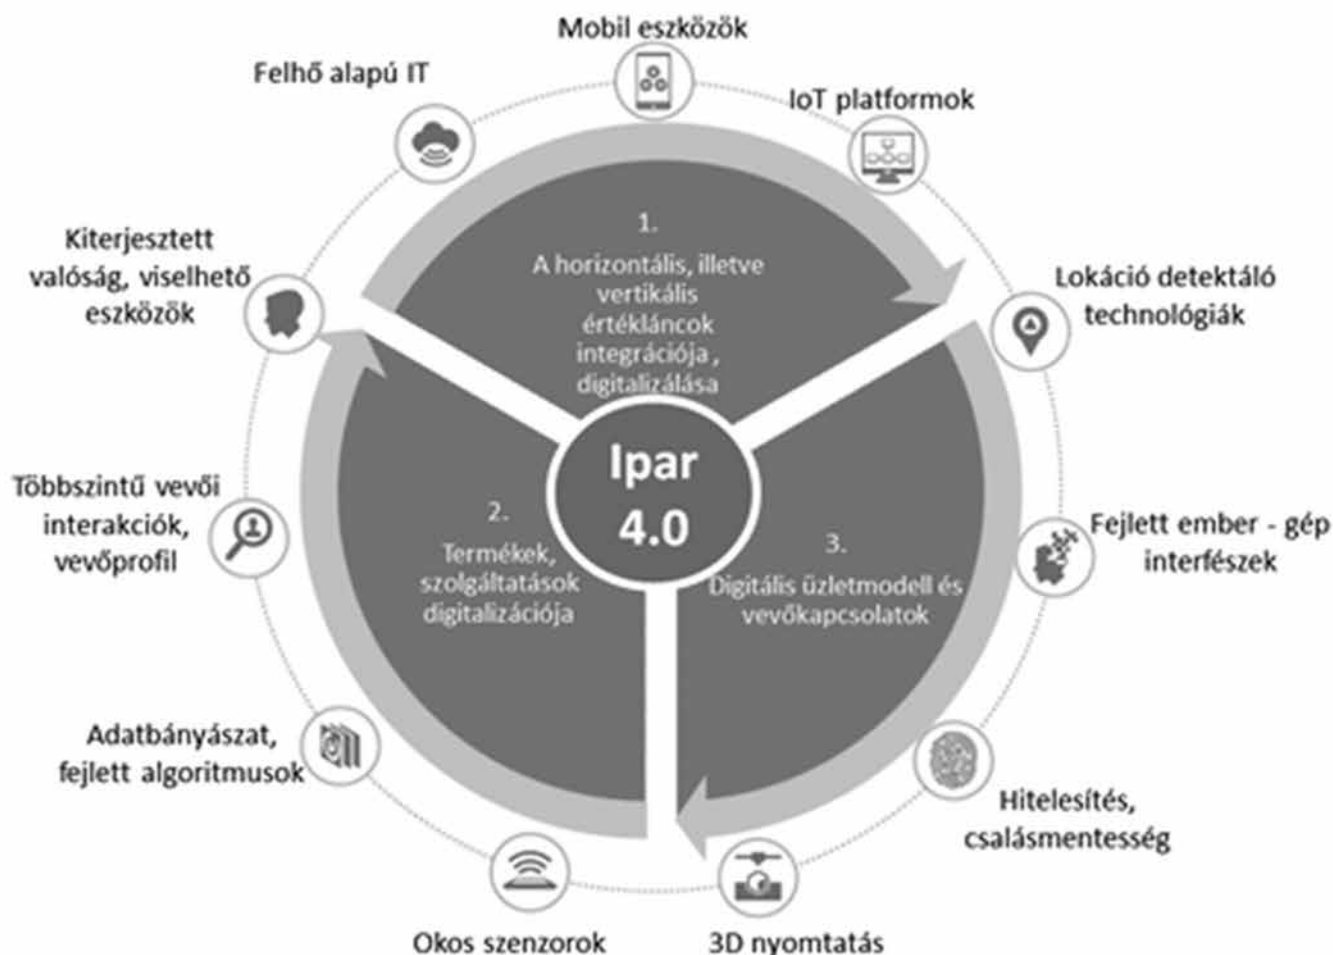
Mobil eszközök

Felhő alapú IT

IoT platformok

1.
A horizontális, illetve vertikális értékláncok integrációja , digitalizálása

Kiterjesztett valóság, viselhető eszközök

Lokáció detektáló technológiák

Ipar 4.0

Többszintű vevői interakciók, vevőprofil

2.
Termékek, szolgáltatások digitalizációja

3.
Digitális üzletmodell és vevőkapcsolatok

Fejlett ember - gép interfészek

Adatbányászat, fejlett algoritmusok

Hitelesítés, csalásmentesség

Okos szenzorok

3D nyomtatás